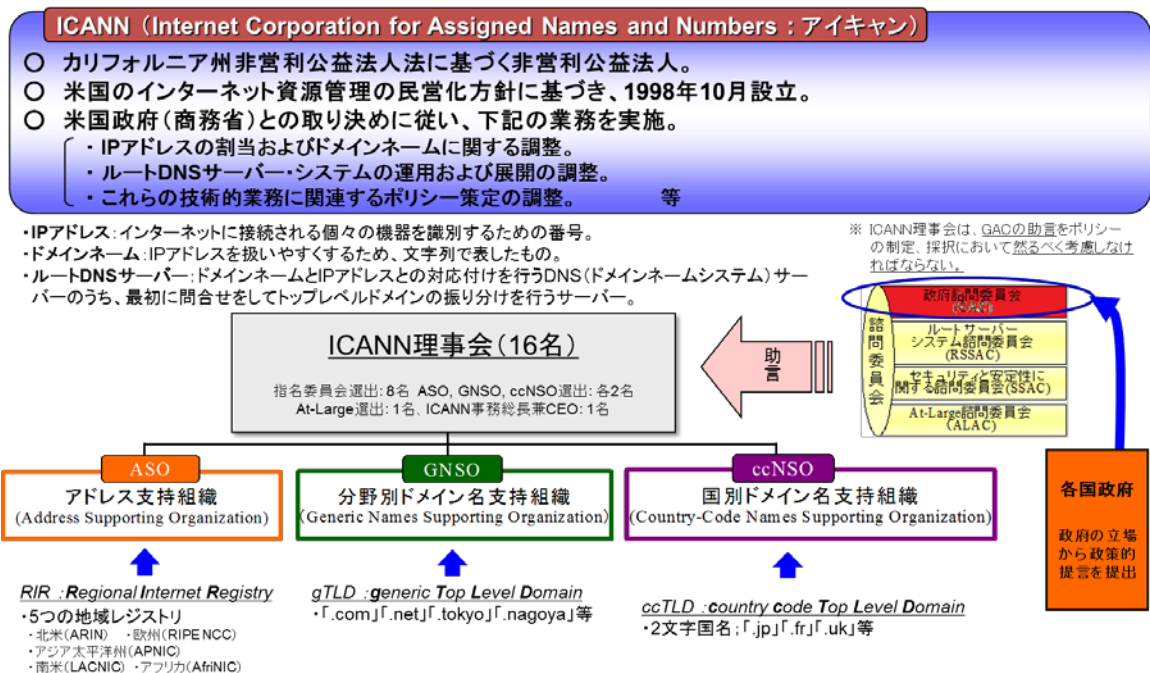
ICANN（Internet Corporation for Assigned Names and Numbers：アイキャン）

○ カリフォルニア州非営利公益法人法に基づく非営利公益法人。
○ 米国のインターネット資源管理の民営化方針に基づき、1998年10月設立。
○ 米国政府（商務省）との取り決めに従い、下記の業務を実施。
・IPアドレスの割当およびドメインネームに関する調整。
・ルートDNSサーバー・システムの運用および展開の調整。
・これらの技術的業務に関連するポリシー策定の調整。 等

・IPアドレス：インターネットに接続される個々の機器を識別するための番号。
・ドメインネーム：IPアドレスを扱いやすくするため、文字列で表したもの。
・ルートDNSサーバー：ドメインネームとIPアドレスとの対応付けを行うDNS（ドメインネームシステム）サーバーのうち、最初に問合せをしてトップレベルドメインの振り分けを行うサーバー。

※ ICANN理事会は、GACの助言をポリシーの制定、採択において然るべく考慮しなければならない。

ICANN理事会（16名）
指名委員会選出：8名 ASO, GNSO, ccNSO選出：各2名
At-Large選出：1名、ICANN事務総長兼CEO：1名

助言

諮問委員会
政府諮問委員会（GAC）
ルートサーバーシステム諮問委員会（RSSAC）
セキュリティと安定性に関する諮問委員会（SSAC）
At-Large諮問委員会（ALAC）

各国政府
政府の立場から政策的提言を提出

ASO
アドレス支持組織
(Address Supporting Organization)

GNSO
分野別ドメイン名支持組織
(Generic Names Supporting Organization)

ccNSO
国別ドメイン名支持組織
(Country-Code Names Supporting Organization)

RIR：Regional Internet Registry
・5つの地域レジストリ
・北米（ARIN） ・欧州（RIPE NCC）
・アジア太平洋州（APNIC）
・南米（LACNIC） ・アフリカ（AfriNIC）

gTLD：generic Top Level Domain
・「.com」「.net」「.tokyo」「.nagoya」等

ccTLD：country code Top Level Domain
・2文字国名；「.jp」「.fr」「.uk」等